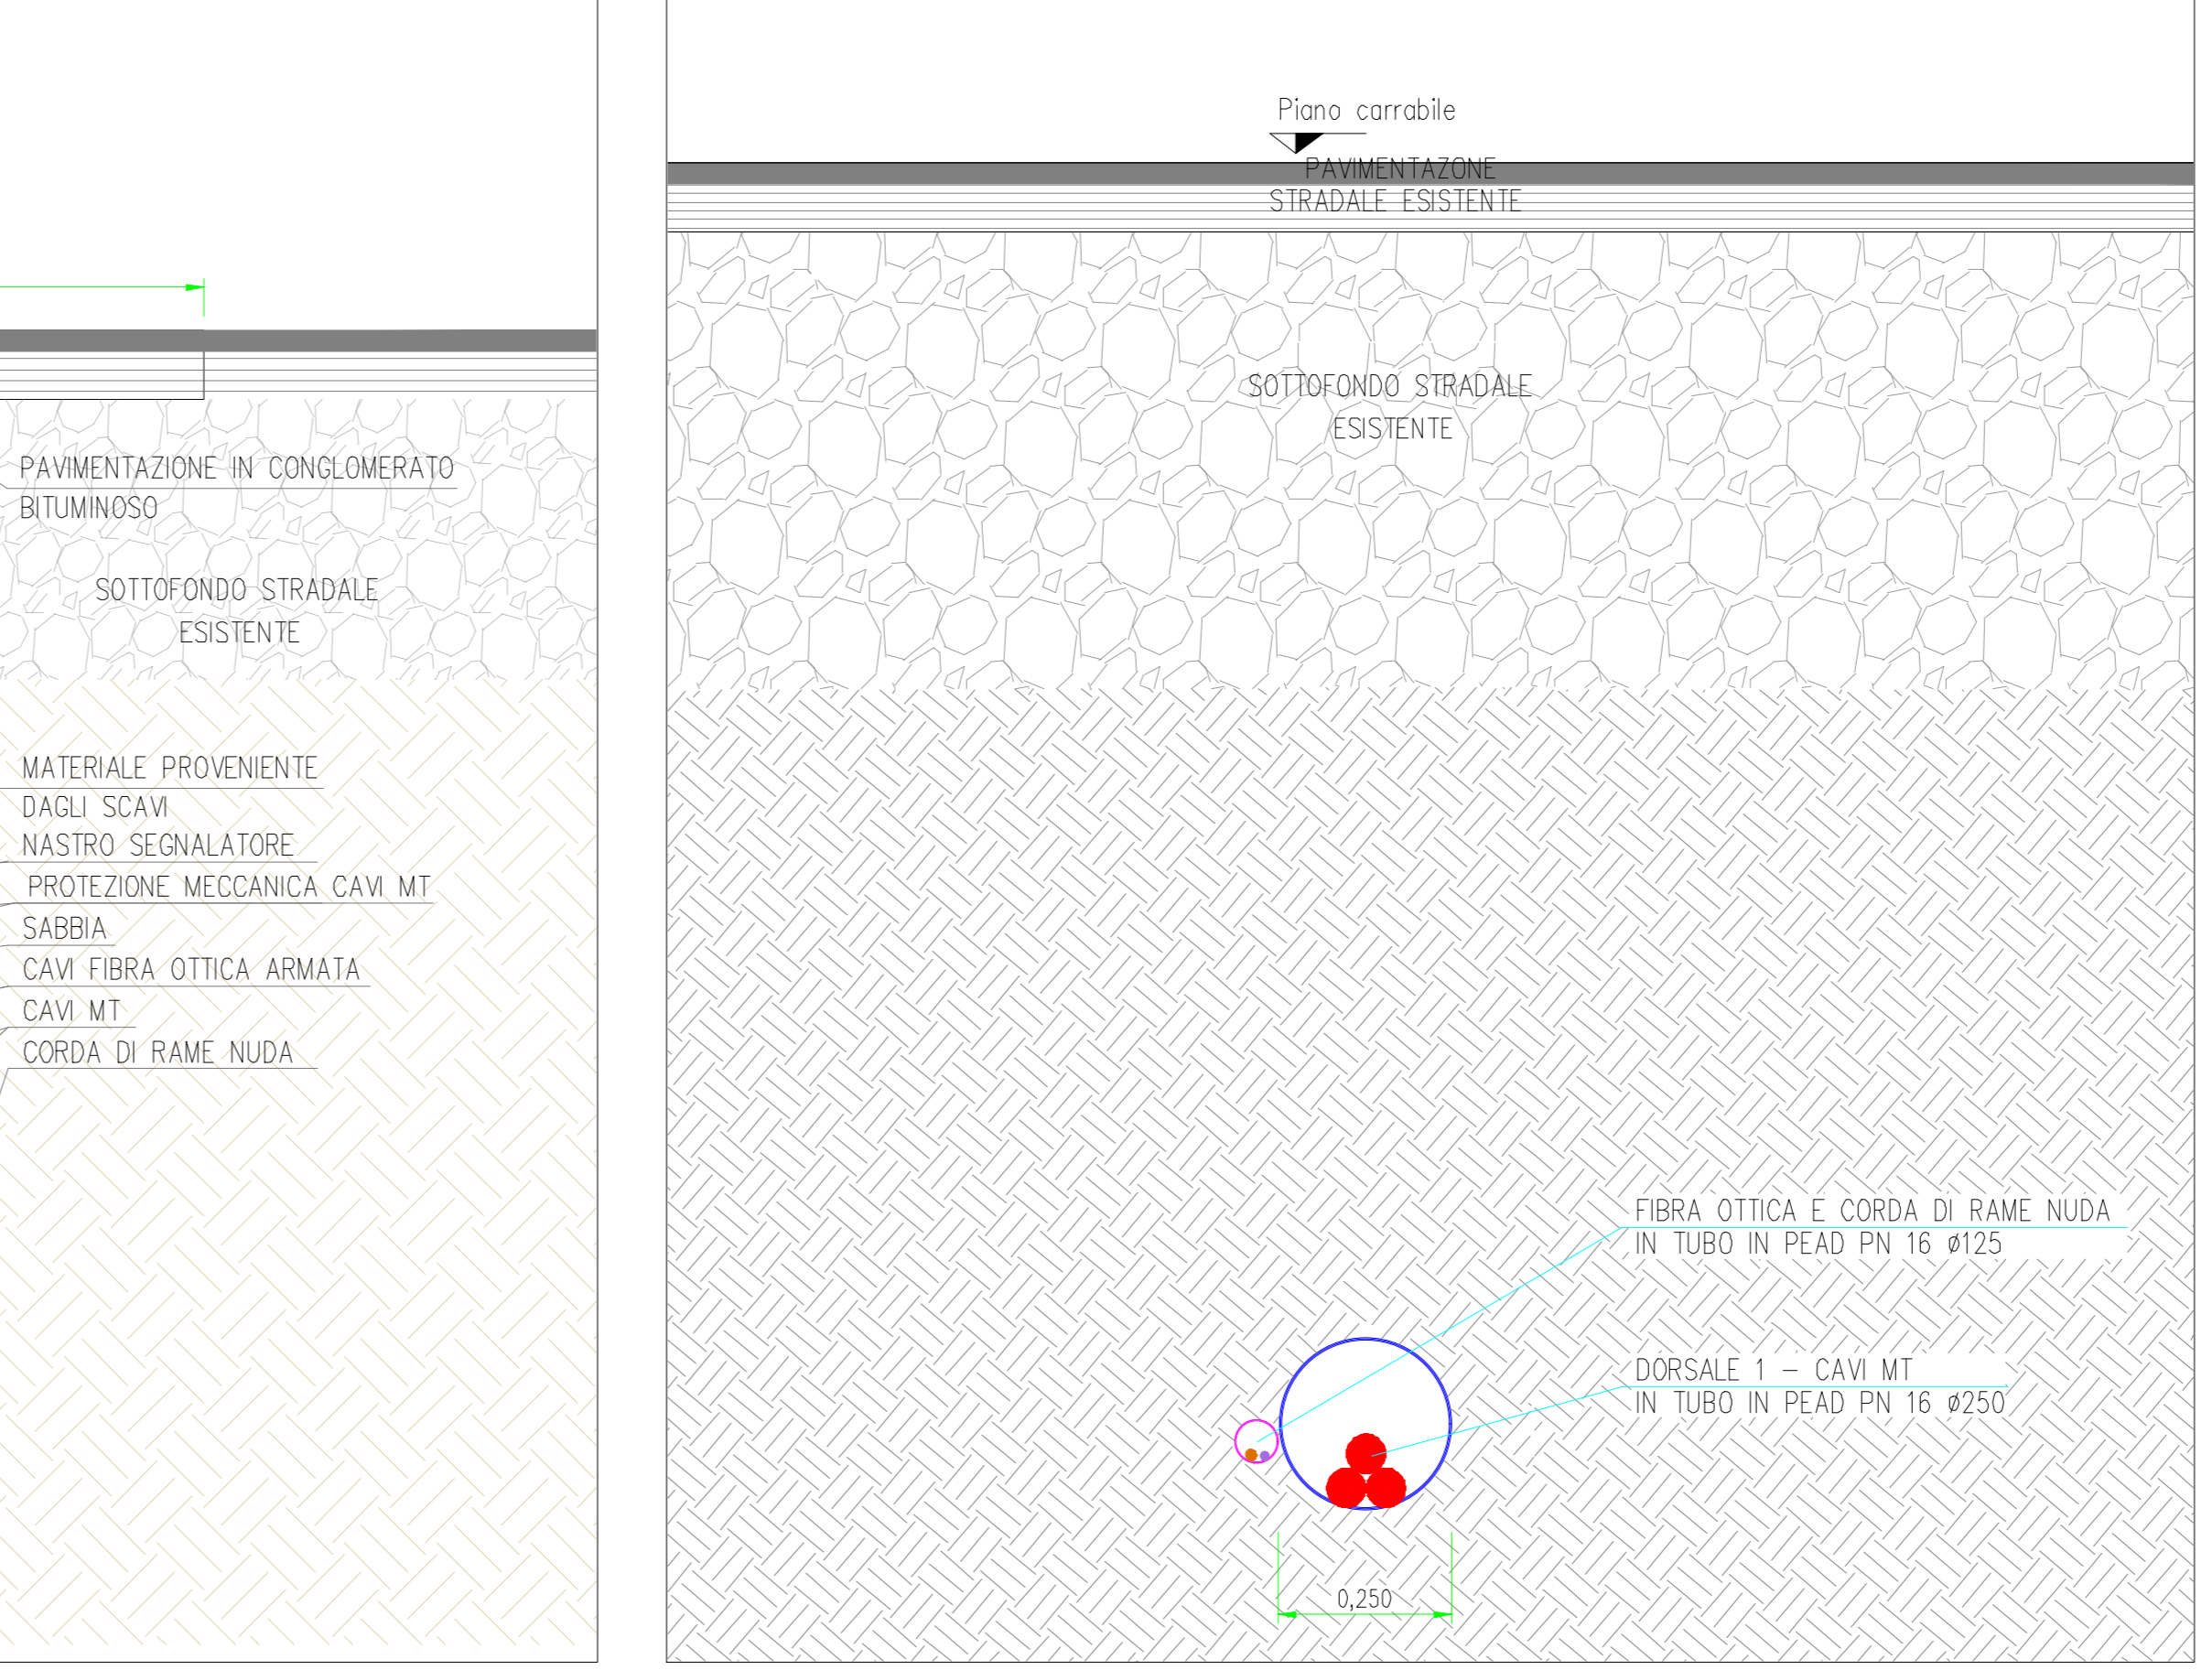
PAVIMENTAZIONE IN CONGLOMERATO BITUMINOSO

SOTTOFONDO STRADALE ESISTENTE

MATERIALE PROVENIENTE DAGLI SCAVI

NASTRO SEGNALATORE

PROTEZIONE MECCANICA CAVI MT

SABBIA

CAVI FIBRA OTTICA ARMATA

CAVI MT

CORDA DI RAME NUDA

Piano carrabile

PAVIMENTAZONE STRADALE ESISTENTE

SOTTOFONDO STRADALE ESISTENTE

FIBRA OTTICA E CORDA DI RAME NUDA IN TUBO IN PEAD PN 16 ø125

DORSALE 1 – CAVI MT IN TUBO IN PEAD PN 16 ø250

0,250